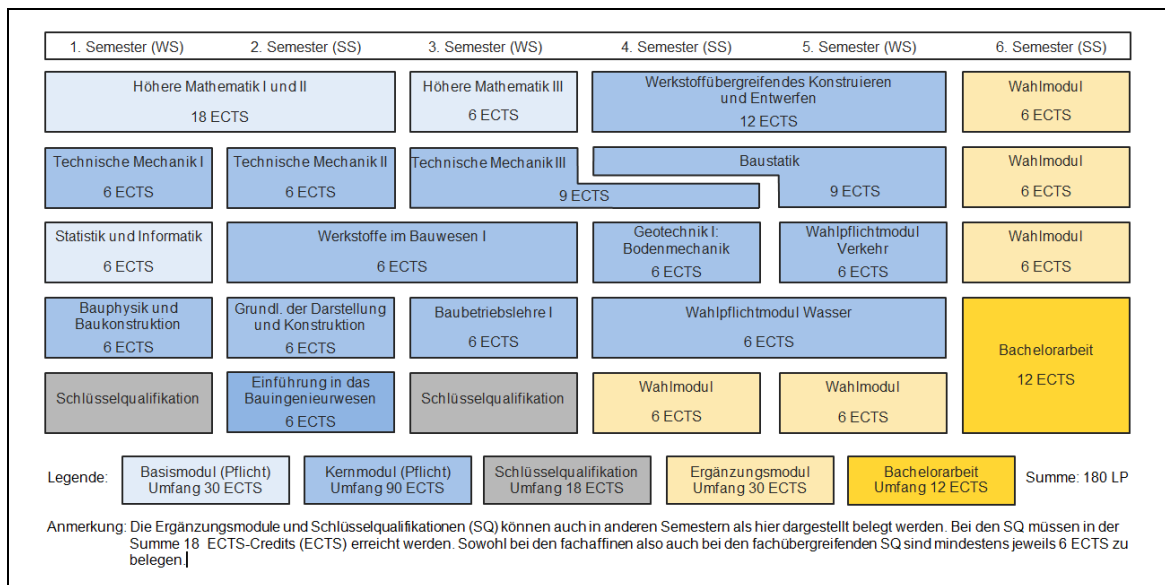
1. Semester (WS) 2. Semester (SS) 3. Semester (WS) 4. Semester (SS) 5. Semester (WS) 6. Semester (SS)

Höhere Mathematik I und II
18 ECTS

Höhere Mathematik III
6 ECTS

Werkstoffübergreifendes Konstruieren und Entwerfen
12 ECTS

Wahlmodul
6 ECTS

Technische Mechanik I
6 ECTS

Technische Mechanik II
6 ECTS

Technische Mechanik III
9 ECTS

Baustatik
9 ECTS

Wahlmodul
6 ECTS

Statistik und Informatik
6 ECTS

Werkstoffe im Bauwesen I
6 ECTS

Geotechnik I: Bodenmechanik
6 ECTS

Wahlpflichtmodul Verkehr
6 ECTS

Wahlmodul
6 ECTS

Bauphysik und Baukonstruktion
6 ECTS

Grundl. der Darstellung und Konstruktion
6 ECTS

Baubetriebslehre I
6 ECTS

Wahlpflichtmodul Wasser
6 ECTS

Bachelorarbeit
12 ECTS

Schlüsselqualifikation

Einführung in das Bauingenieurwesen
6 ECTS

Schlüsselqualifikation

Wahlmodul
6 ECTS

Wahlmodul
6 ECTS

Legende: Basismodul (Pflicht) Umfang 30 ECTS | Kernmodul (Pflicht) Umfang 90 ECTS | Schlüsselqualifikation Umfang 18 ECTS | Ergänzungsmodul Umfang 30 ECTS | Bachelorarbeit Umfang 12 ECTS | Summe: 180 LP

Anmerkung: Die Ergänzungsmodule und Schlüsselqualifikationen (SQ) können auch in anderen Semestern als hier dargestellt belegt werden. Bei den SQ müssen in der Summe 18 ECTS-Credits (ECTS) erreicht werden. Sowohl bei den fachaffinen also auch bei den fachübergreifenden SQ sind mindestens jeweils 6 ECTS zu belegen.